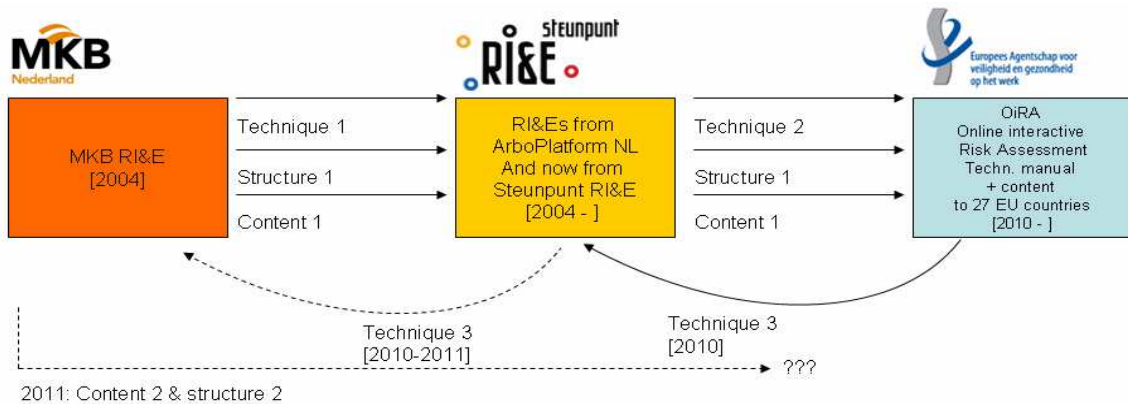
MKB Nederland

steunpunt RI&E

Europees Agentschap voor veiligheid en gezondheid op het werk

MKB RI&E [2004]

Technique 1

Structure 1

Content 1

RI&Es from ArboPlatform NL And now from Steunpunt RI&E [2004 - ]

Technique 2

Structure 1

Content 1

OiRA Online interactive Risk Assessment Techn. manual + content to 27 EU countries [2010 - ]

Technique 3 [2010-2011]

Technique 3 [2010]

???

2011: Content 2 & structure 2